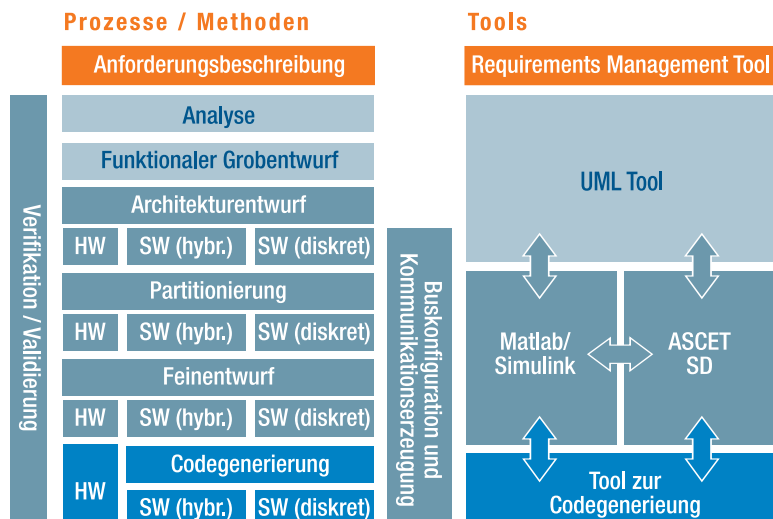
Prozesse / Methoden

Tools

Anforderungsbeschreibung

Requirements Management Tool

Verifikation / Validierung

Analyse

Funktionaler Grobentwurf

Architekturentwurf

HW

SW (hybr.)

SW (diskret)

Partitionierung

HW

SW (hybr.)

SW (diskret)

Feinentwurf

HW

SW (hybr.)

SW (diskret)

HW

Codegenerierung

SW (hybr.)

SW (diskret)

Buskonfiguration und Kommunikationserzeugung

UML Tool

Matlab/ Simulink

ASCET SD

Tool zur Codegenerieung